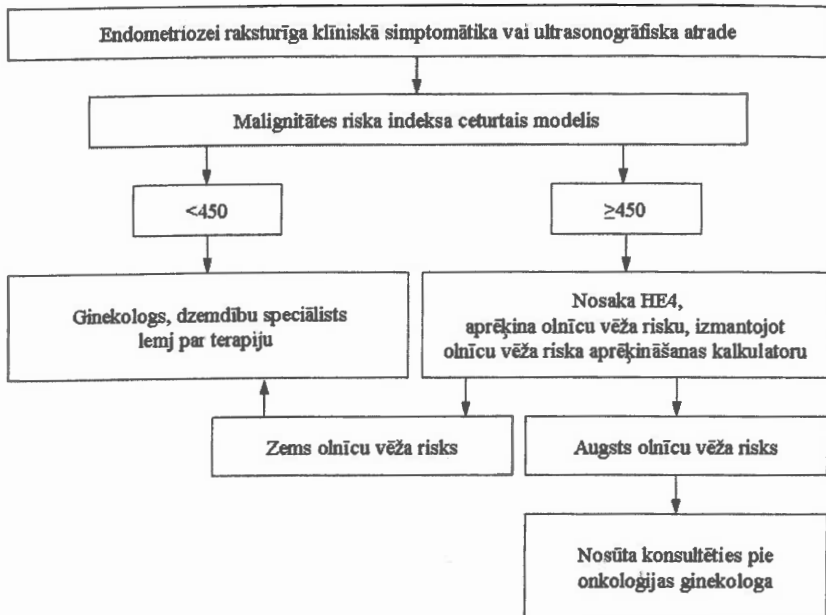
Endometriozei raksturīga klīniskā simptomātika vai ultrasonogrāfiska atrade

Malignitātes riska indeksa ceturtais modelis

<450

≥450

Ginekologs, dzemdību speciālists lemj par terapiju

Nosaka HE4, aprēķina olnīcu vēža risku, izmantojot olnīcu vēža riska aprēķināšanas kalkulatoru

Zems olnīcu vēža risks

Augsts olnīcu vēža risks

Nosūta konsultēties pie onkoloģijas ginekologa